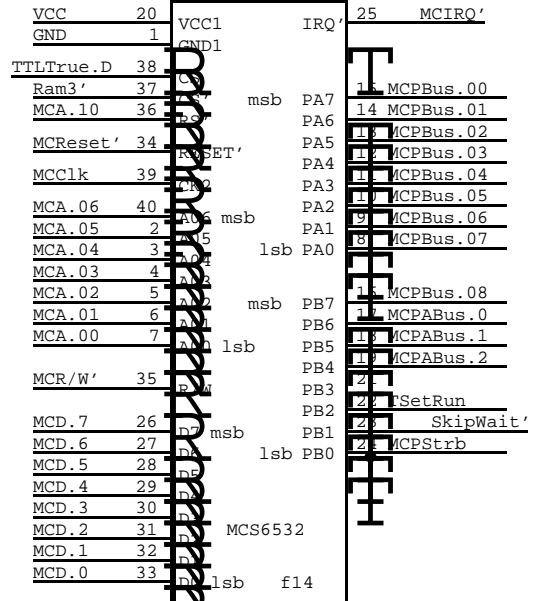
VCC 20 VCC1
GND 1 GND1
TTLTrue.D 38 CS
Ram3' 37
MCA.10 36
MCReset' 34 RESET'
MCClk 39 CK2
MCA.06 40 msb
MCA.05 2
MCA.04 3
MCA.03 4
MCA.02 5
MCA.01 6
MCA.00 7 lsb
MCR/W' 35 R/W
MCD.7 26 D7 msb
MCD.6 27 D6
MCD.5 28 D5
MCD.4 29 D4
MCD.3 30 D3
MCD.2 31 D2
MCD.1 32 D1
MCD.0 33 D0 lsb

IRQ' 25 MCIRQ'
msb PA7 16 MCPBus.00
PA6 14 MCPBus.01
PA5 13 MCPBus.02
PA4 12 MCPBus.03
PA3 11 MCPBus.04
PA2 10 MCPBus.05
PA1 9 MCPBus.06
lsb PA0 8 MCPBus.07
msb PB7 16 MCPBus.08
PB6 17 MCPABus.0
PB5 18 MCPABus.1
PB4 19 MCPABus.2
PB3 21
PB2 22 TSetRun
PB1 23 SkipWait'
lsb PB0 24 MCPStrb

MCS6532
f14